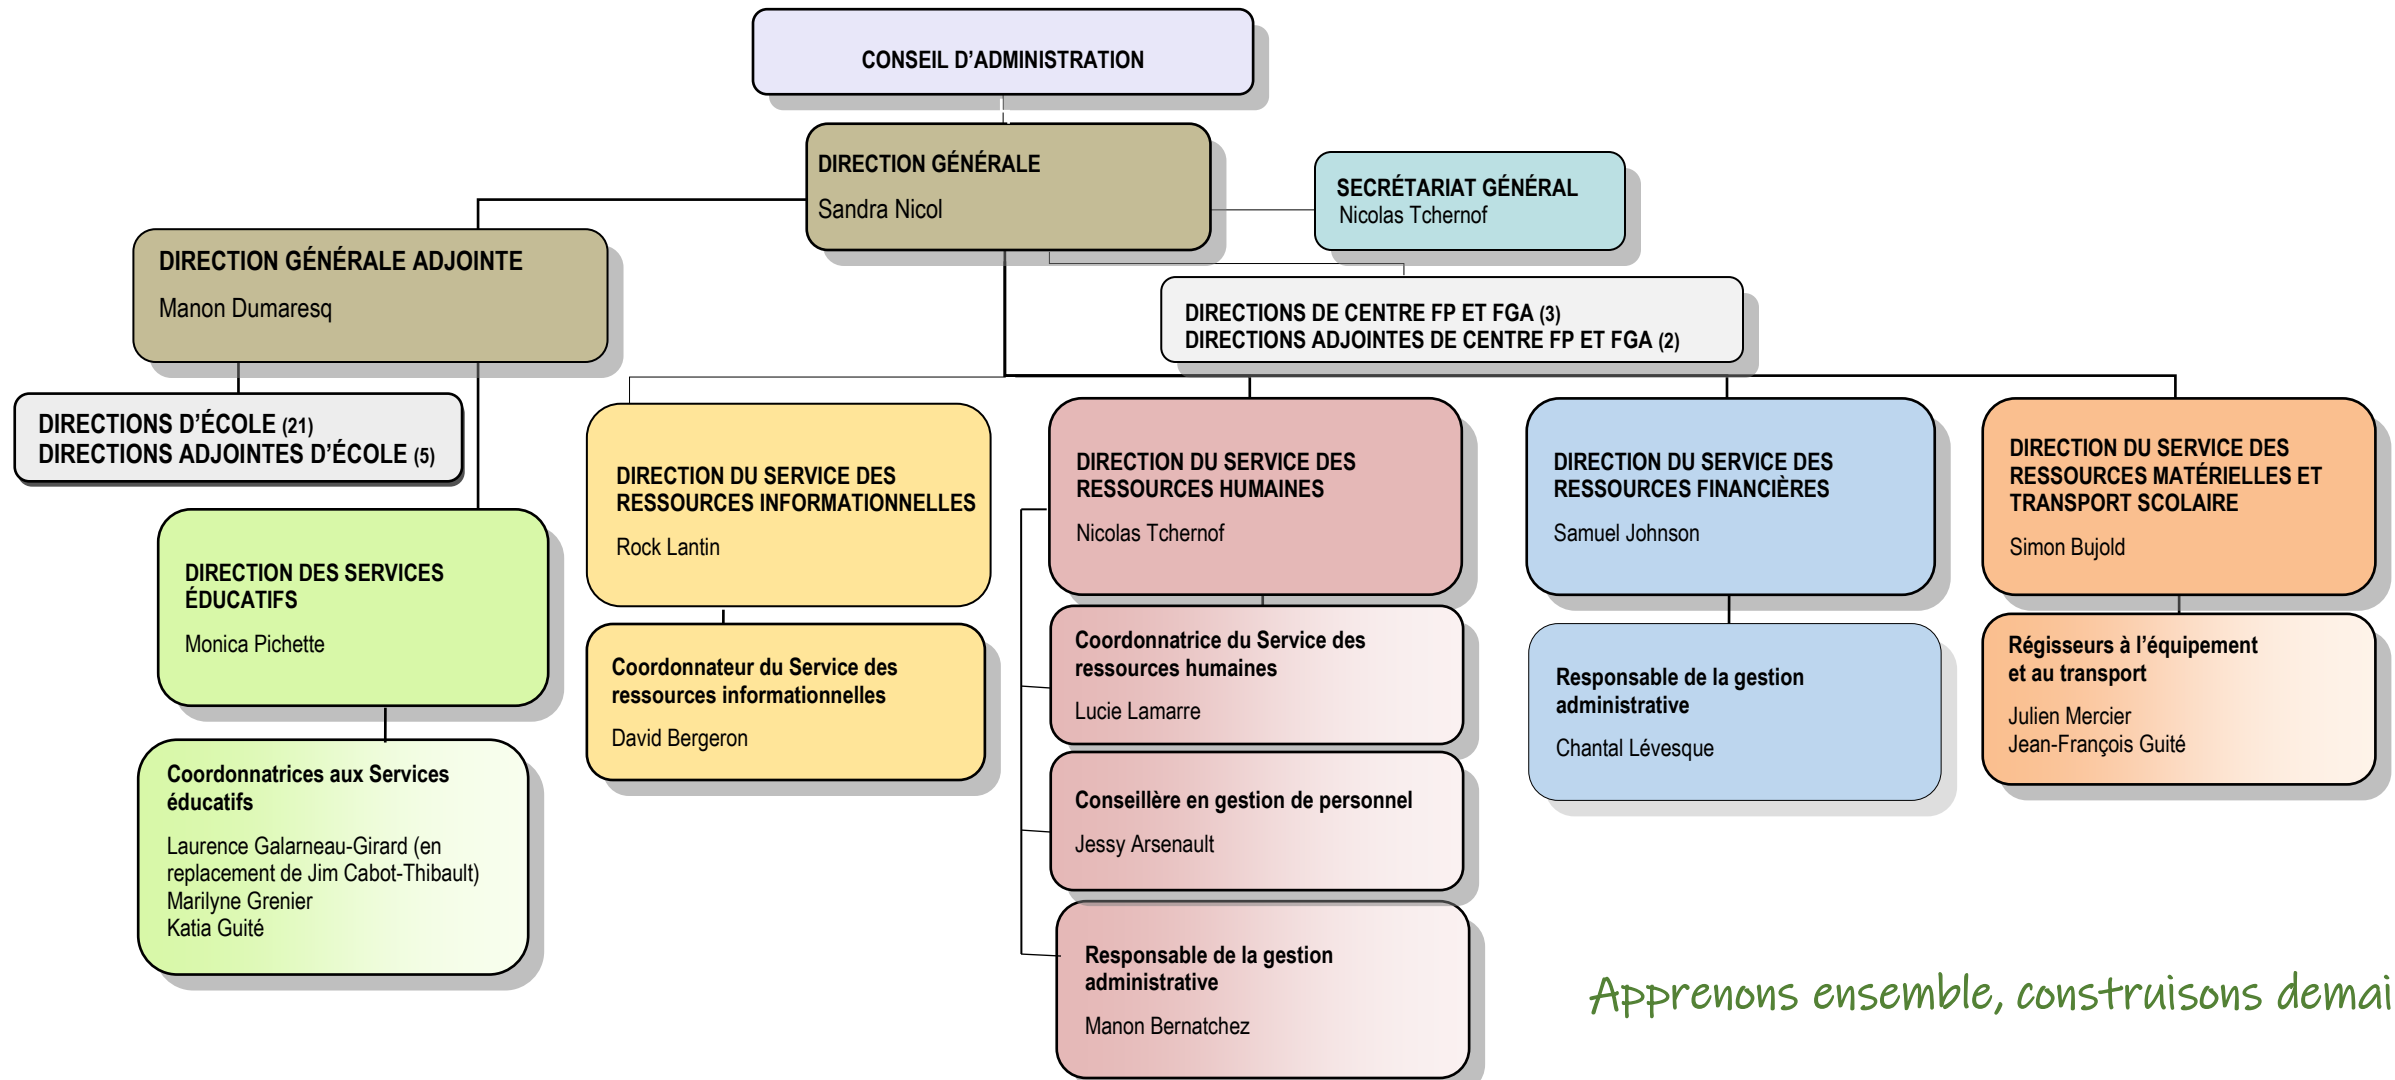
CONSEIL D'ADMINISTRATION

DIRECTION GÉNÉRALE
Sandra Nicol

SECRÉTARIAT GÉNÉRAL
Nicolas Tchernof

DIRECTION GÉNÉRALE ADJOINTE
Manon Dumaresq

DIRECTIONS DE CENTRE FP ET FGA (3)
DIRECTIONS ADJOINTES DE CENTRE FP ET FGA (2)

DIRECTIONS D'ÉCOLE (21)
DIRECTIONS ADJOINTES D'ÉCOLE (5)

DIRECTION DES SERVICES ÉDUCATIFS
Monica Pichette

Coordonnatrices aux Services éducatifs
Laurence Galarneau-Girard (en replacement de Jim Cabot-Thibault)
Marilyne Grenier
Katia Guité

DIRECTION DU SERVICE DES RESSOURCES INFORMATIONNELLES
Rock Lantin

Coordonnateur du Service des ressources informationnelles
David Bergeron

DIRECTION DU SERVICE DES RESSOURCES HUMAINES
Nicolas Tchernof

Coordonnatrice du Service des ressources humaines
Lucie Lamarre

Conseillère en gestion de personnel
Jessy Arsenault

Responsable de la gestion administrative
Manon Bernatchez

DIRECTION DU SERVICE DES RESSOURCES FINANCIÈRES
Samuel Johnson

Responsable de la gestion administrative
Chantal Lévesque

DIRECTION DU SERVICE DES RESSOURCES MATÉRIELLES ET TRANSPORT SCOLAIRE
Simon Bujold

Régisseurs à l'équipement et au transport
Julien Mercier
Jean-François Guité

Apprenons ensemble, construisons demai